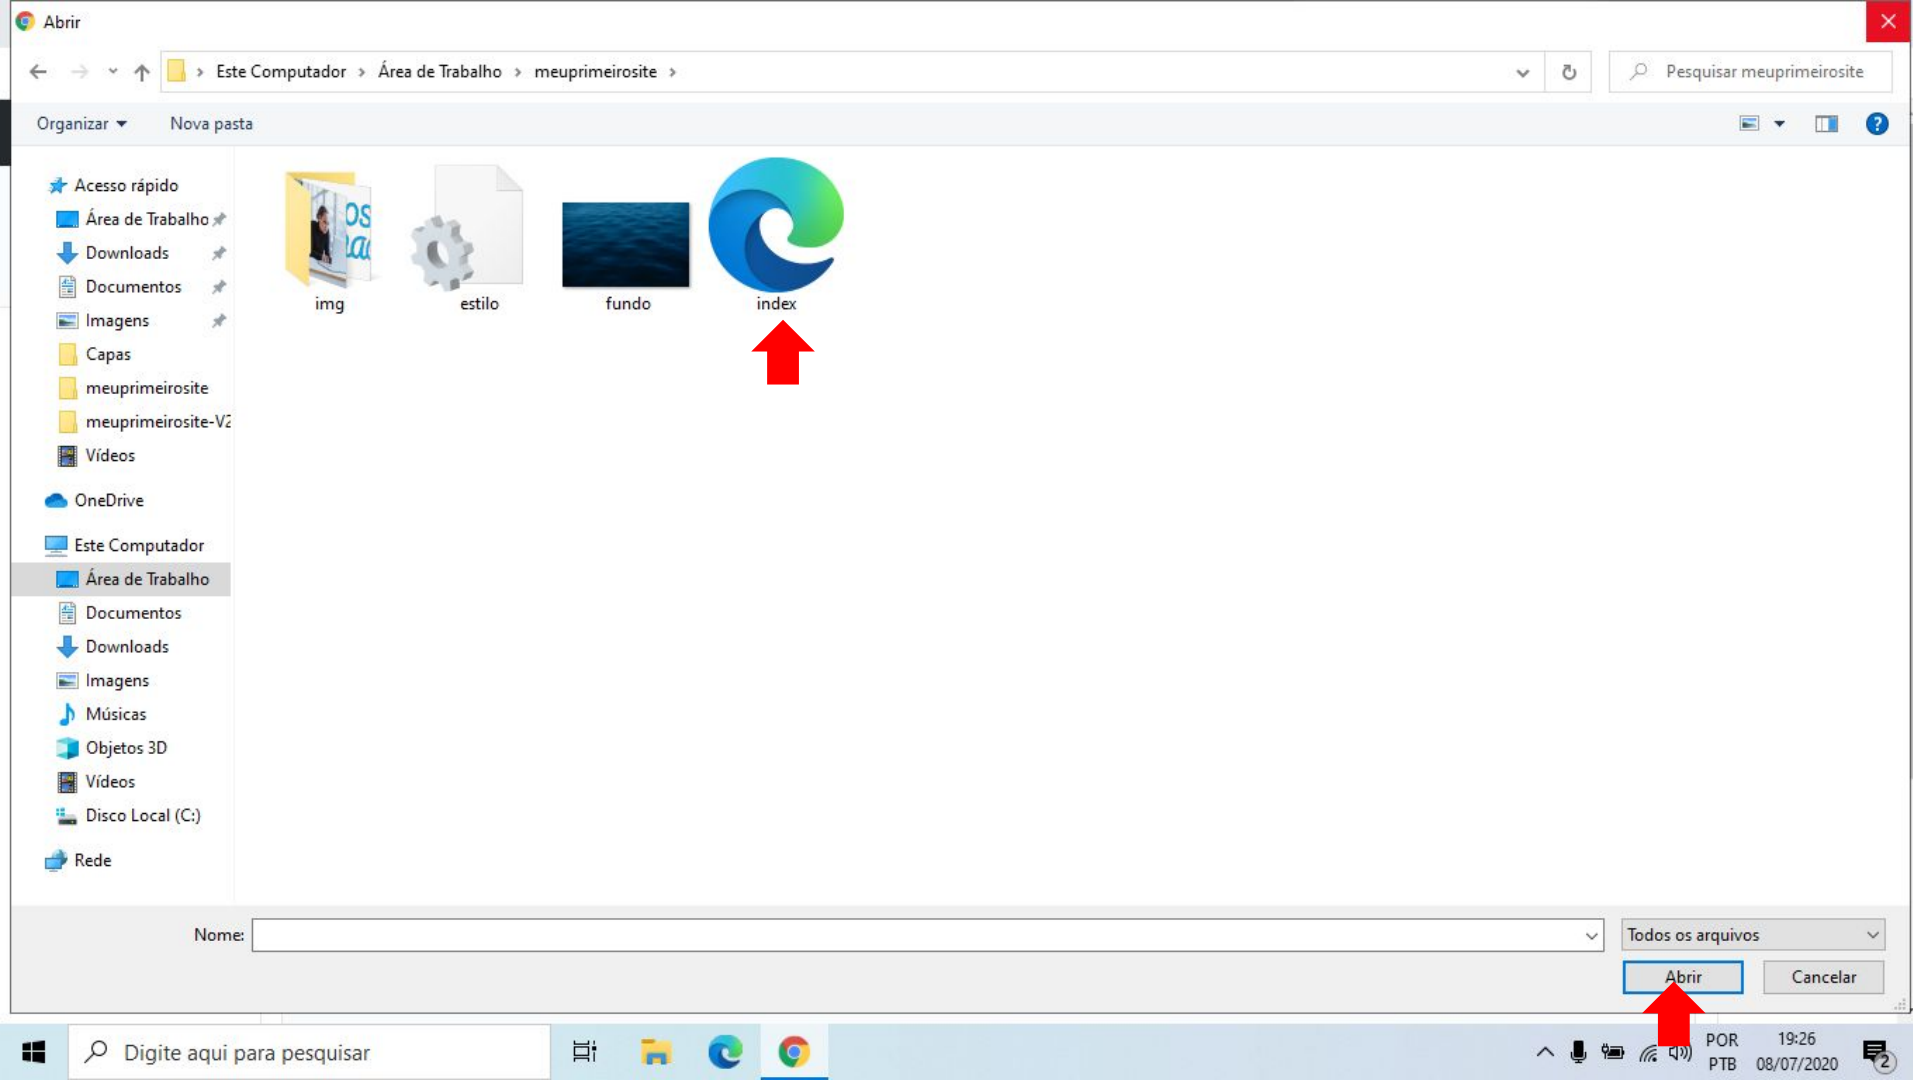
Abrir

Este Computador > Área de Trabalho > meuprimeirosite >

Pesquisar meuprimeirosite

Organizar ▾ Nova pasta

Acesso rápido
Área de Trabalho
Downloads
Documentos
Imagens
Capas
meuprimeirosite
meuprimeirosite-V2
Vídeos
OneDrive
Este Computador
Área de Trabalho
Documentos
Downloads
Imagens
Músicas
Objetos 3D
Vídeos
Disco Local (C:)
Rede

img
estilo
fundo
index

Nome:
Todos os arquivos
Abrir
Cancelar

Digite aqui para pesquisar
POR
PTB
19:26
08/07/2020
2